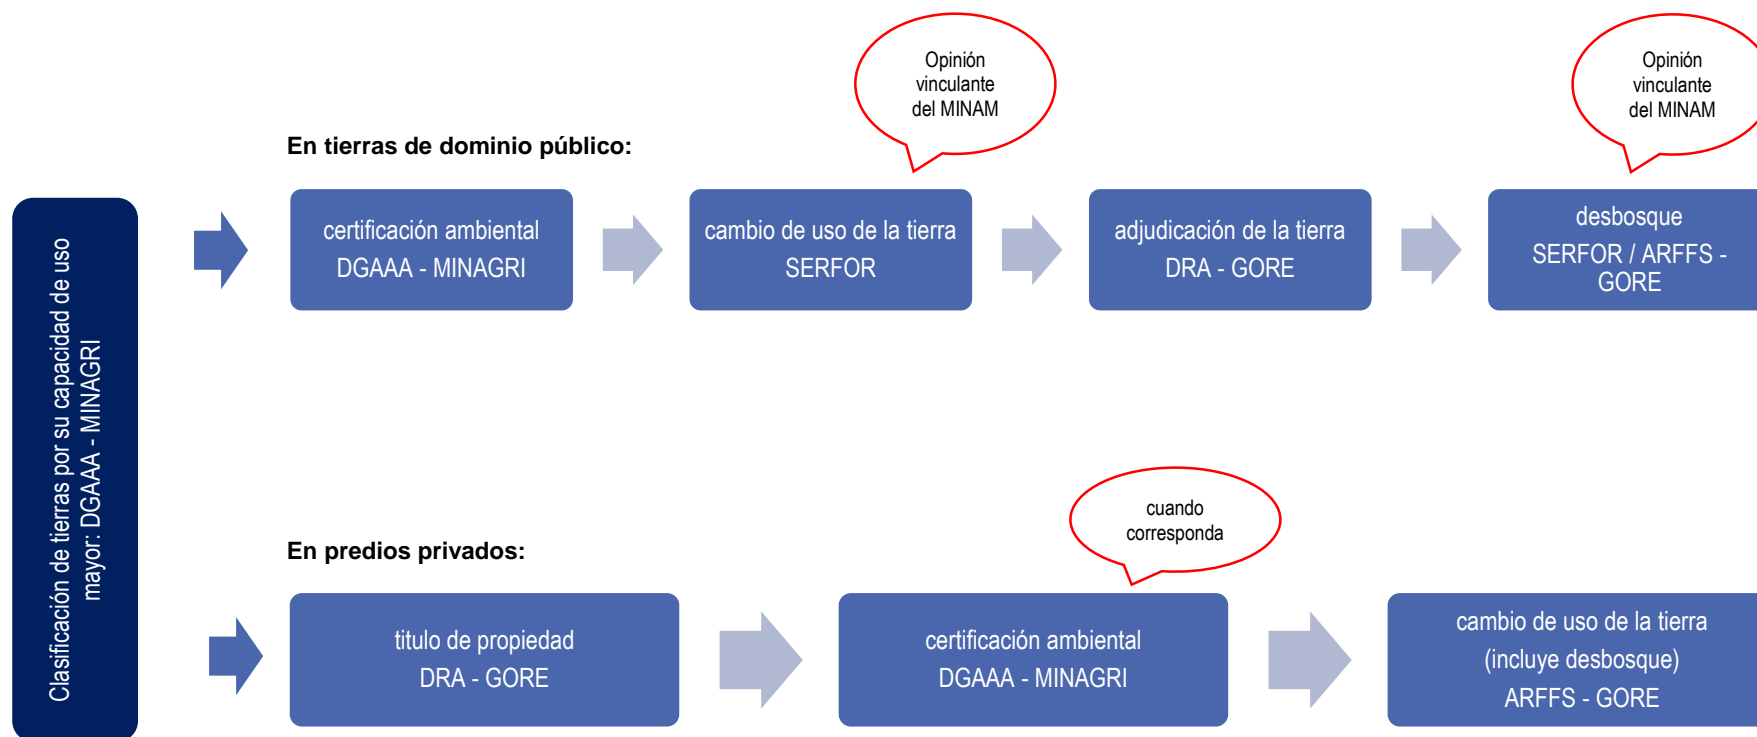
Clasificación de tierras por su capacidad de uso mayor: DGAAA - MINAGRI

En tierras de dominio público:

certificación ambiental
DGAAA - MINAGRI

Opinión vinculante del MINAM

cambio de uso de la tierra
SERFOR

adjudicación de la tierra
DRA - GORE

Opinión vinculante del MINAM

desbosque
SERFOR / ARFFS - GORE

En predios privados:

titulo de propiedad
DRA - GORE

cuando corresponda

certificación ambiental
DGAAA - MINAGRI

cambio de uso de la tierra
(incluye desbosque)
ARFFS - GORE